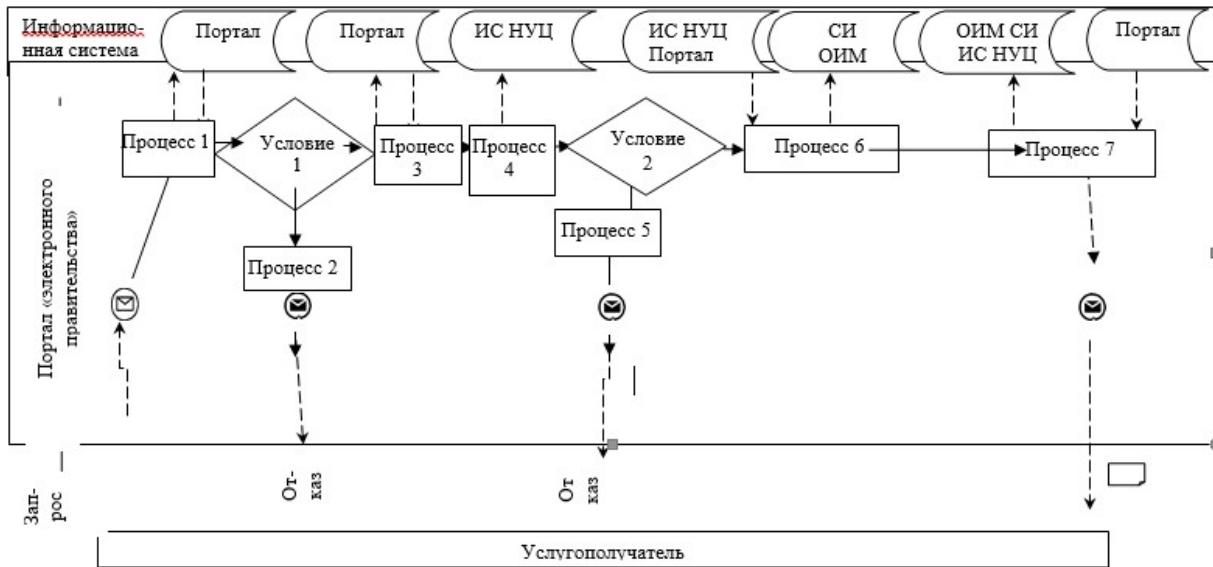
Информационная система

Портал

Портал

ИС НУЦ

ИС НУЦ Портал

СИ ОИМ

ОИМ СИ ИС НУЦ

Портал

Портал «электронного правительства»

Процесс 1

Условие 1

Процесс 3

Процесс 4

Условие 2

Процесс 6

Процесс 7

Процесс 2

Процесс 5

Запрос

Отказ

Отказ

Услугополучатель